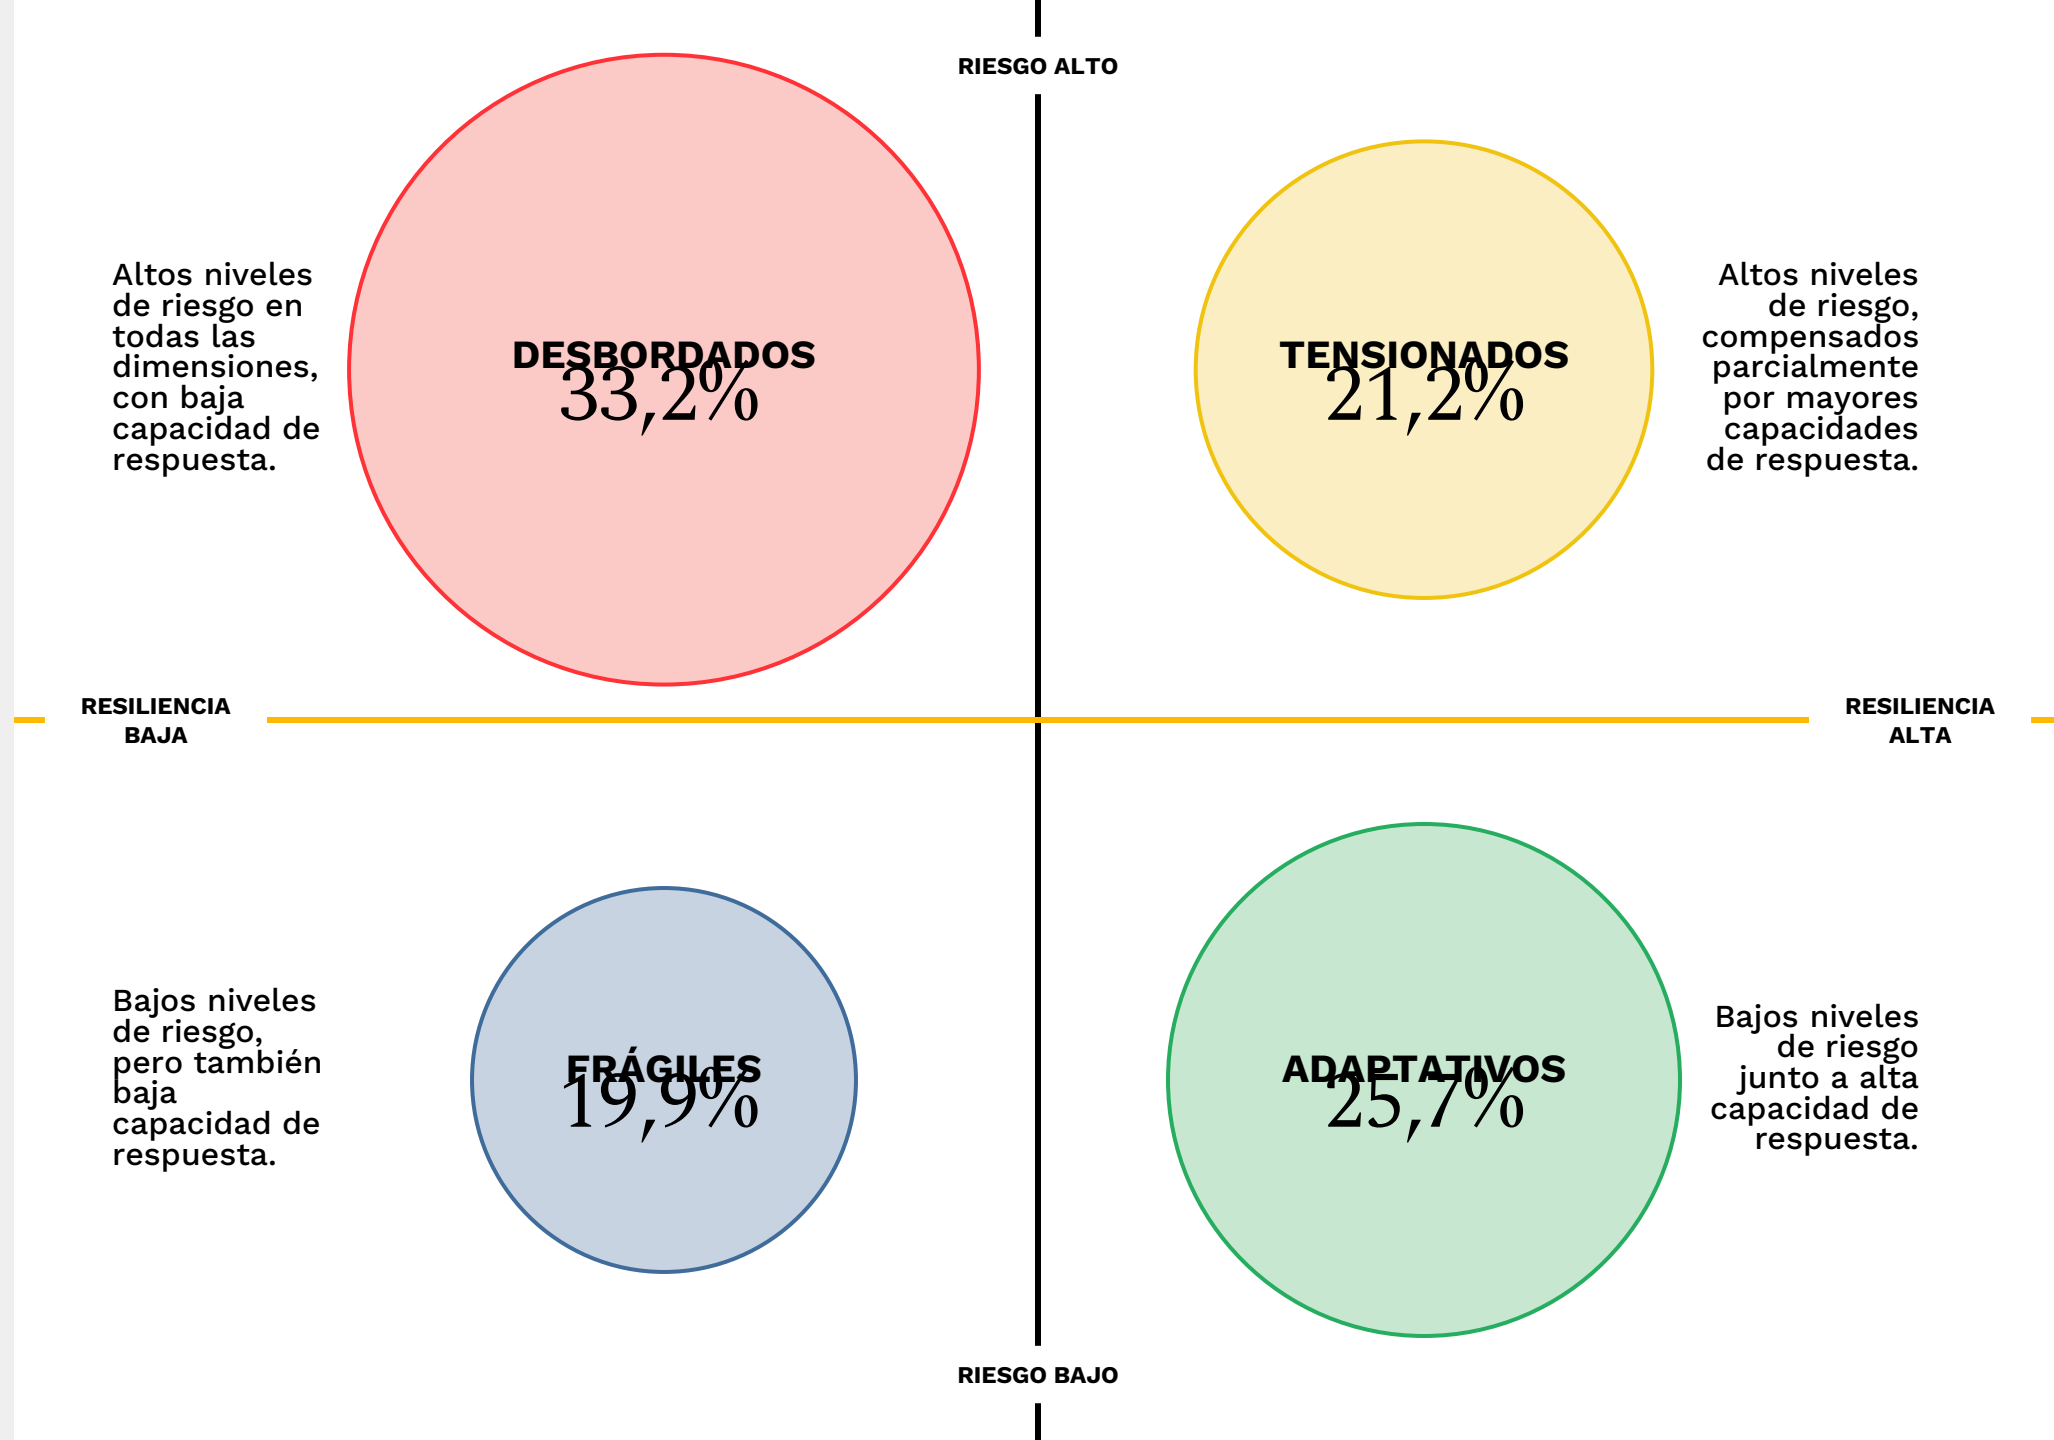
RIESGO ALTO

Altos niveles de riesgo en todas las dimensiones, con baja capacidad de respuesta.

DESBORDADOS
33,2%

TENSIONADOS
21,2%

Altos niveles de riesgo, compensados parcialmente por mayores capacidades de respuesta.

RESILIENCIA BAJA

RESILIENCIA ALTA

Bajos niveles de riesgo, pero también baja capacidad de respuesta.

FRÁGILES
19,9%

ADAPTATIVOS
25,7%

Bajos niveles de riesgo junto a alta capacidad de respuesta.

RIESGO BAJO